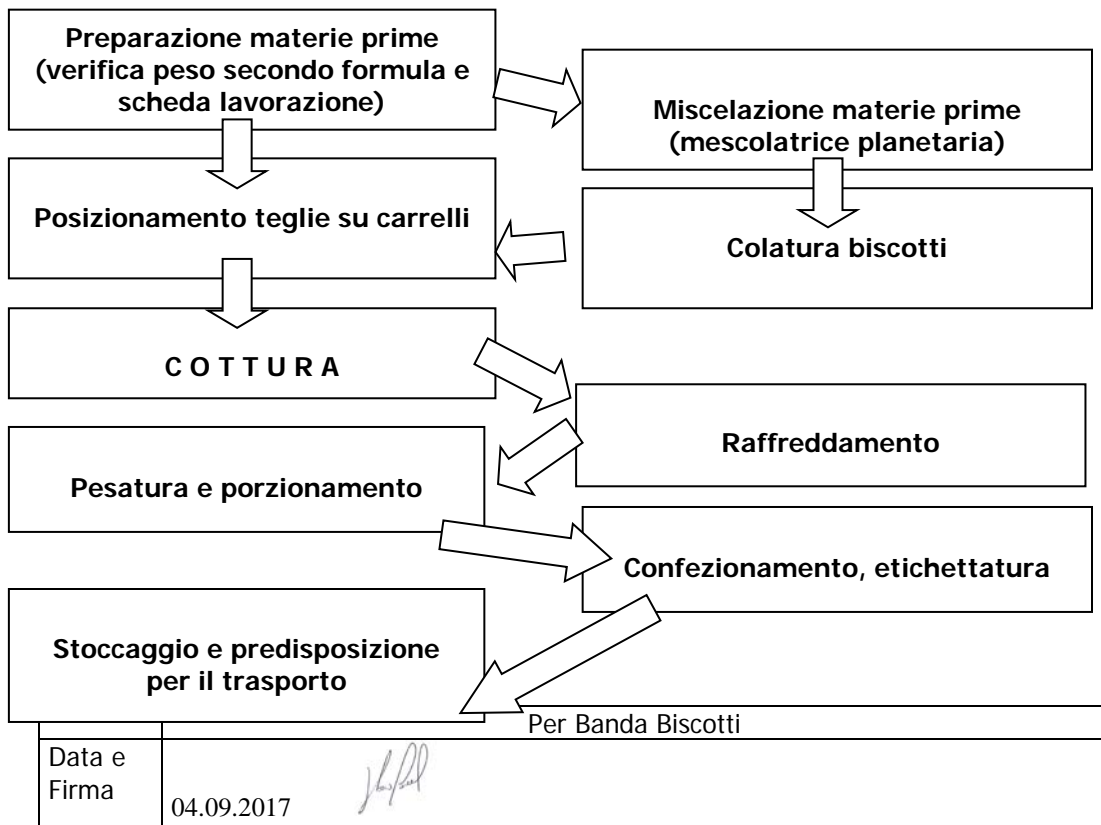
Preparazione materie prime (verifica peso secondo formula e scheda lavorazione)

Miscelazione materie prime (mescolatrice planetaria)

Posizionamento teglie su carrelli

Colatura biscotti

C O T T U R A

Raffreddamento

Pesatura e porzionamento

Confezionamento, etichettatura

Stoccaggio e predisposizione per il trasporto

Per Banda Biscotti

| Data e Firma | 04.09.2017 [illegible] |